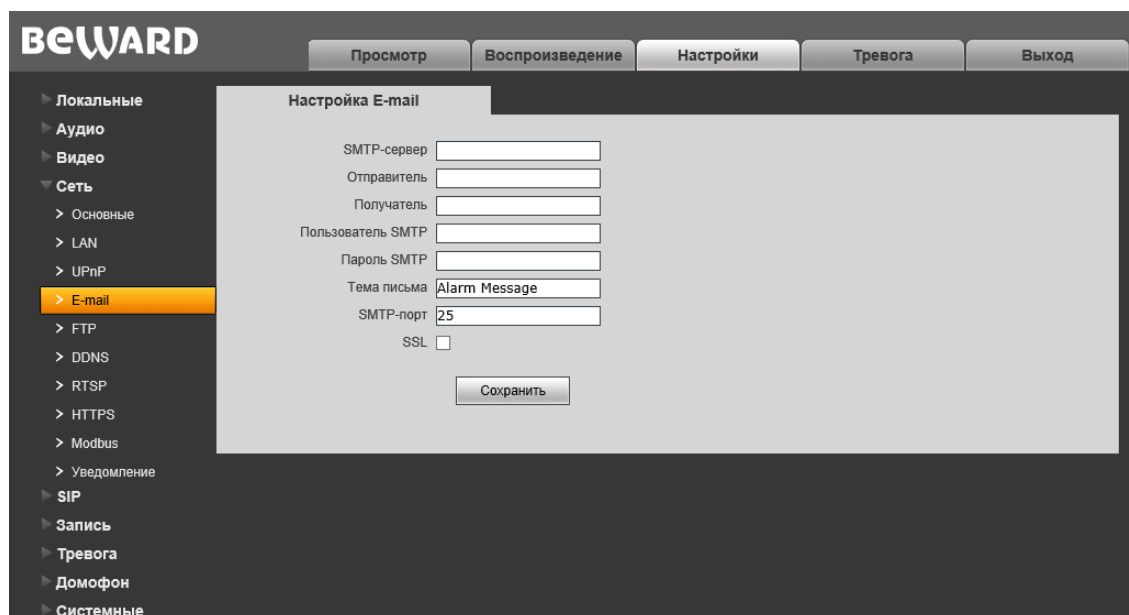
BEWARD

Просмотр
Воспроизведение
Настройки
Тревога
Выход

Локальные
Аудио
Видео
Сеть
> Основные
> LAN
> UPnP
> E-mail
> FTP
> DDNS
> RTSP
> HTTPS
> Modbus
> Уведомление
SIP
Запись
Тревога
Домофон
Системные

Настройка E-mail

SMTP-сервер
Отправитель
Получатель
Пользователь SMTP
Пароль SMTP
Тема письма Alarm Message
SMTP-порт 25
SSL

Сохранить